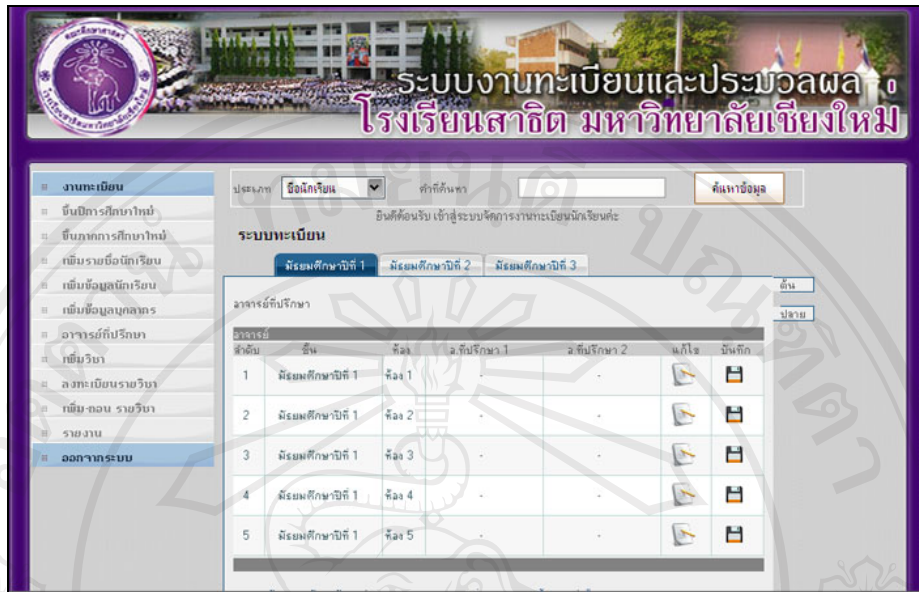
ระบบงานทะเบียนและประมวลผล
โรงเรียนสาธิต มหาวิทยาลัยเชียงใหม่

งานทะเบียน
ขึ้นปีการศึกษาใหม่
ขึ้นภาคการศึกษาใหม่
เพิ่มรายชื่อนักเรียน
เพิ่มข้อมูลนักเรียน
เพิ่มข้อมูลบุคลากร
อาจารย์ที่ปรึกษา
เพิ่มวิชา
ลงทะเบียนรายวิชา
เพิ่ม-ถอน รายวิชา
รายงาน
ออกจากระบบ

ประเภท ชื่อนักเรียน คำที่ค้นหา ค้นหาข้อมูล

ยินดีต้อนรับ เข้าสู่ระบบจัดการงานทะเบียนนักเรียนค่ะ

ระบบทะเบียน

มัธยมศึกษาปีที่ 1 | มัธยมศึกษาปีที่ 2 | มัธยมศึกษาปีที่ 3

ต้น
ปลาย

อาจารย์ที่ปรึกษา

อาจารย์

| ลำดับ | ชั้น | ห้อง | อ.ที่ปรึกษา 1 | อ.ที่ปรึกษา 2 | แก้ไข | บันทึก |
|---|---|---|---|---|---|---|
| 1 | มัธยมศึกษาปีที่ 1 | ห้อง 1 | - | - | | |
| 2 | มัธยมศึกษาปีที่ 1 | ห้อง 2 | - | - | | |
| 3 | มัธยมศึกษาปีที่ 1 | ห้อง 3 | - | - | | |
| 4 | มัธยมศึกษาปีที่ 1 | ห้อง 4 | - | - | | |
| 5 | มัธยมศึกษาปีที่ 1 | ห้อง 5 | - | - | | |